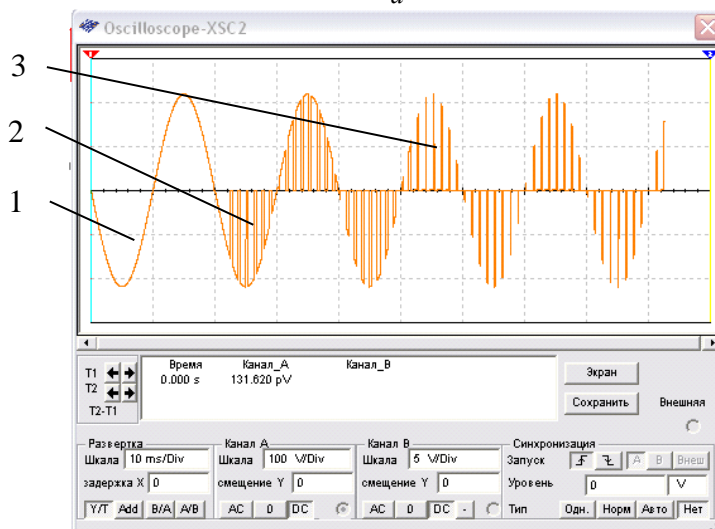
a

Oscilloscope-XSC2

3

2

1

T1
T2
T2-T1

Время
0.000 s

Канал_А
131.620 pV

Канал_В

Экран

Сохранить

Внешняя

Развертка
Шкала 10 ms/Div
задержка X 0
Y/T Add B/A A/B

Канал А
Шкала 100 V/Div
смещение Y 0
AC 0 DC

Канал В
Шкала 5 V/Div
смещение Y 0
AC 0 DC -

Синхронизация
Запуск
A B Внеш
Уровень 0 V
Тип Одн. Норм Авто Нет